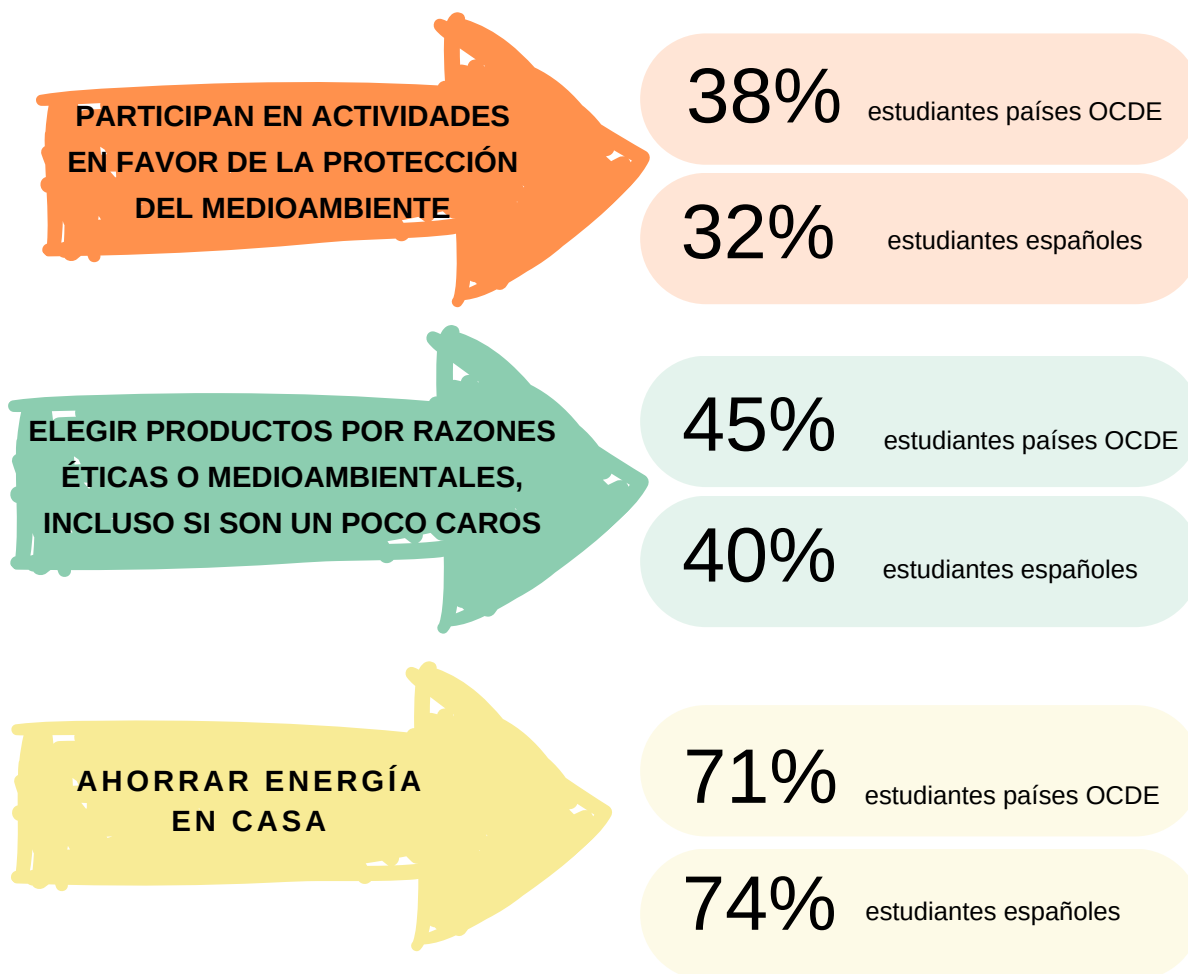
PARTICIPAN EN ACTIVIDADES EN FAVOR DE LA PROTECCIÓN DEL MEDIOAMBIENTE

38% estudiantes países OCDE

32% estudiantes españoles

ELEGIR PRODUCTOS POR RAZONES ÉTICAS O MEDIOAMBIENTALES, INCLUSO SI SON UN POCO CAROS

45% estudiantes países OCDE

40% estudiantes españoles

AHORRAR ENERGÍA EN CASA

71% estudiantes países OCDE

74% estudiantes españoles